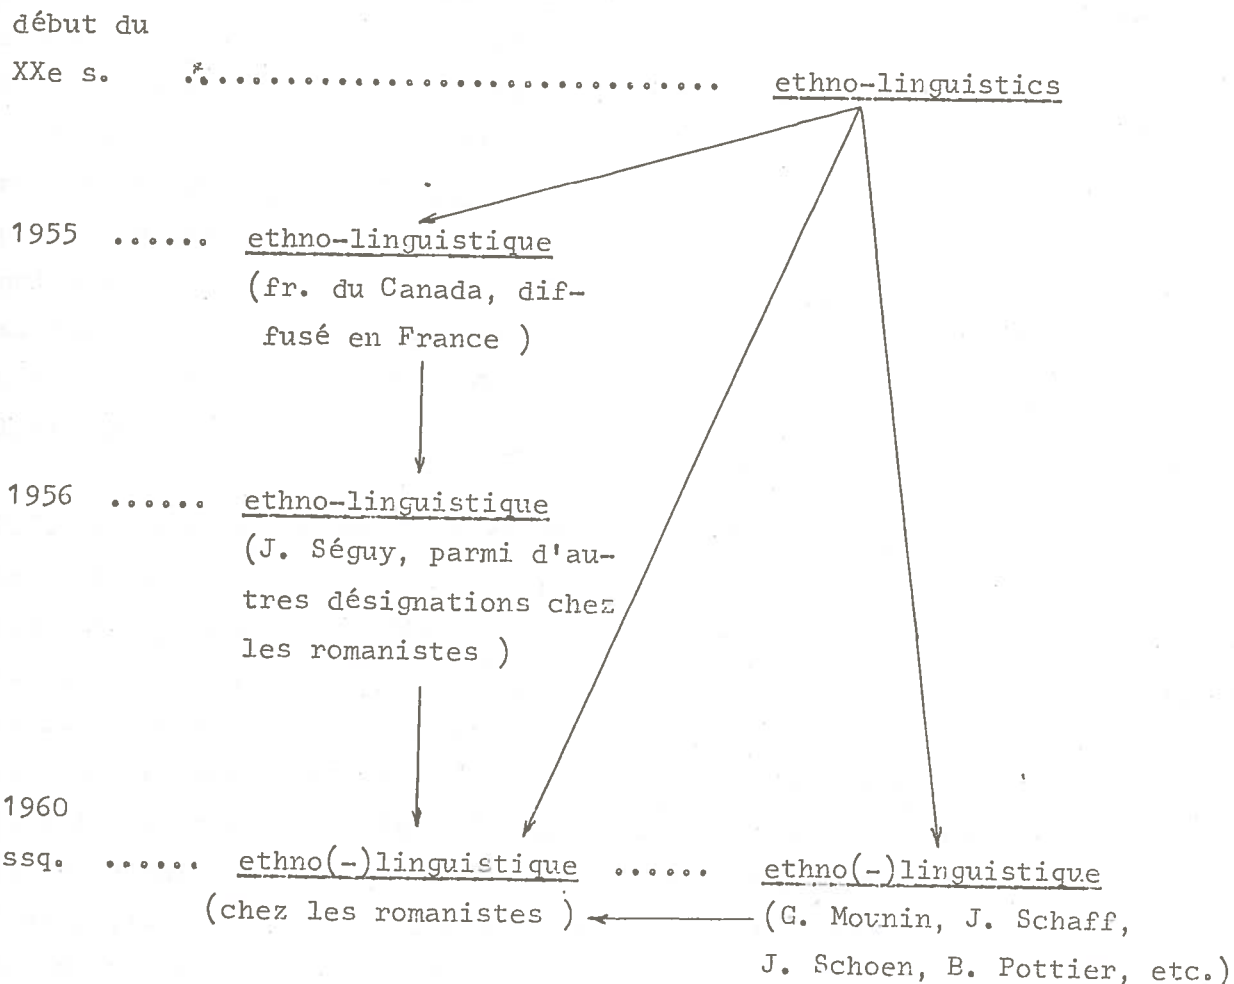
début du
XXe s. ............................ ethno-linguistics

1955 ...... ethno-linguistique
(fr. du Canada, diffusé en France )

1956 ...... ethno-linguistique
(J. Séguy, parmi d'autres désignations chez les romanistes )

1960
ssq. ...... ethno(-)linguistique ...... ethno(-)linguistique
(chez les romanistes ) (G. Mounin, J. Schaff, J. Schoen, B. Pottier, etc.)